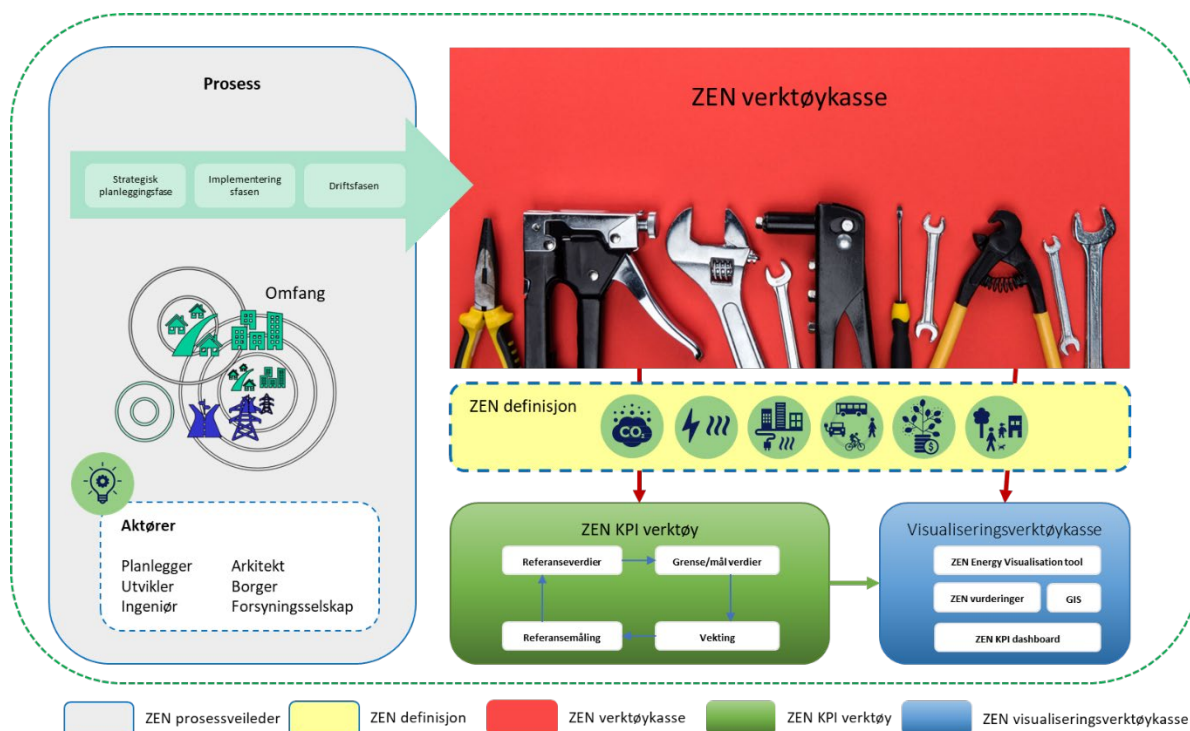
Prosess

Strategisk planleggingsfase

Implementering sfasen

Driftsfasen

Omfang

Aktører

Planlegger
Utvikler
Ingeniør

Arkitekt
Borger
Forsyningsselskap

ZEN verktøykasse

ZEN definisjon

$CO_2$

ZEN KPI verktøy

Referanseverdier

Grense/mål verdier

Referansemåling

Vekting

Visualiseringsverktøykasse

ZEN Energy Visualisation tool

ZEN vurderinger

GIS

ZEN KPI dashboard

ZEN prosessveileder

ZEN definisjon

ZEN verktøykasse

ZEN KPI verktøy

ZEN visualiseringsverktøykasse